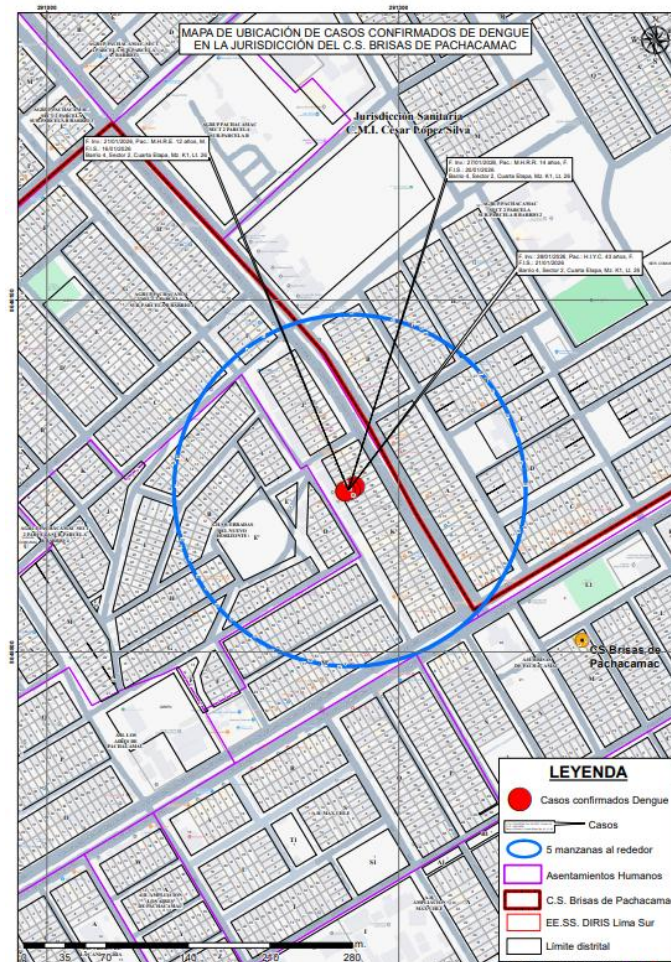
MAPA DE UBICACIÓN DE CASOS CONFIRMADOS DE DENGUE EN LA JURISDICCIÓN DEL C.S. BRISAS DE PACHACAMAC

Jurisdicción Sanitaria C.M.I. César López Silva

F. Ino.: 21/01/2026, Pac.: M.H.R.E. 12 años, M. F.I.S.: 16/01/2026 Barrio 4, Sector 2, Cuarta Etapa, Mz. K1, Lt. 26

F. Ino.: 27/01/2026, Pac.: M.H.R.R. 14 años, F. F.I.S.: 20/01/2026 Barrio 4, Sector 2, Cuarta Etapa, Mz. K1, Lt. 26

F. Ino.: 28/01/2026, Pac.: H.Y.C. 43 años, F. F.I.S.: 21/01/2026 Barrio 4, Sector 2, Cuarta Etapa, Mz. K1, Lt. 26

CS Brisas de Pachacamac

LEYENDA
Casos confirmados Dengue
Casos
5 manzanas al rededor
Asentamientos Humanos
C.S. Brisas de Pachacama
EE.SS. DIRIS Lima Sur
Límite distrital

35 70 140 210 280 m.